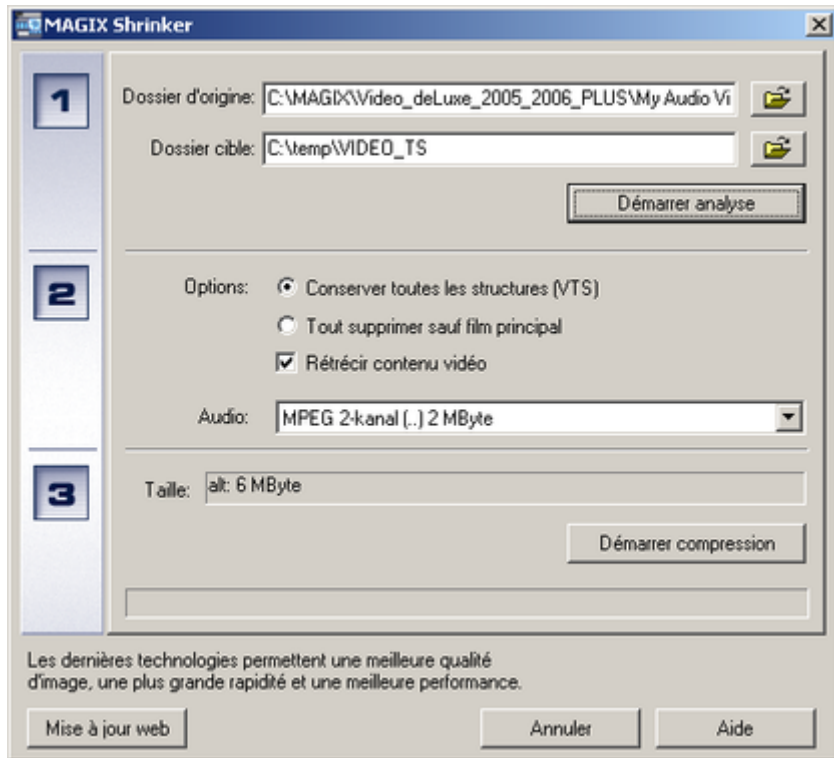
MAGIX Shrinker

1

Dossier d'origine: C:\MAGIX\Video_deLuxe_2005_2006_PLUS\My Audio Vi

Dossier cible: C:\temp\VIDEO_TS

Démarrer analyse

2

Options: Conserver toutes les structures (VTS)

Tout supprimer sauf film principal

Rétrécir contenu vidéo

Audio: MPEG 2-kanal (..) 2 MByte

3

Taille: alt: 6 MByte

Démarrer compression

Les dernières technologies permettent une meilleure qualité d'image, une plus grande rapidité et une meilleure performance.

Mise à jour web

Annuler

Aide